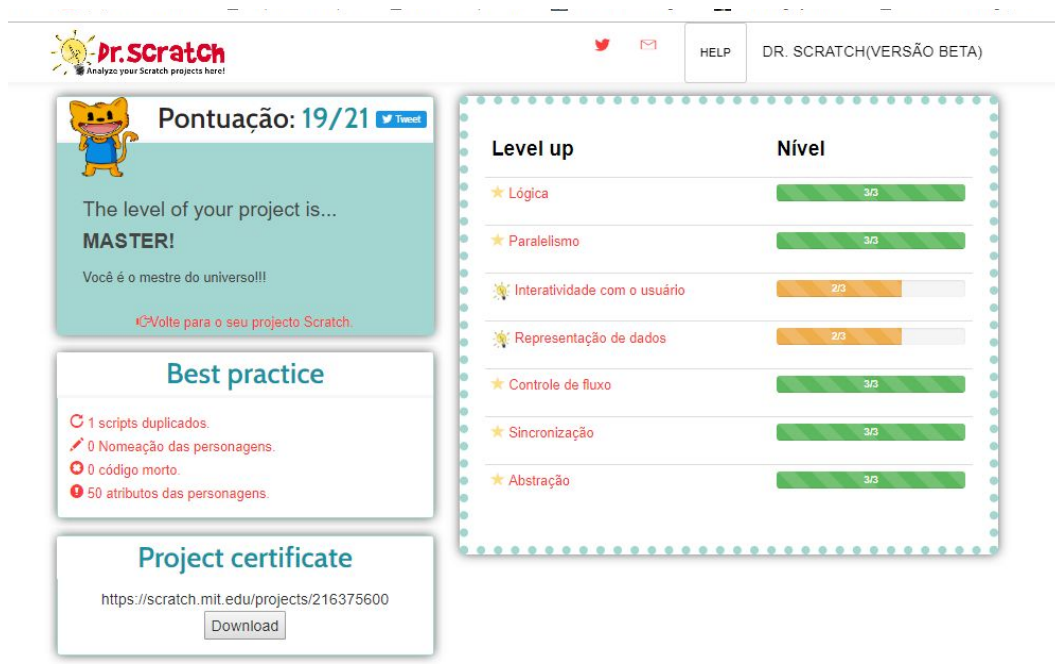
Dr.Scratch
Analyze your Scratch projects here!

HELP
DR. SCRATCH(VERSÃO BETA)

Pontuação: 19/21 Tweet

The level of your project is...
MASTER!
Você é o mestre do universo!!!

Volte para o seu projecto Scratch.

Best practice
1 scripts duplicados.
0 Nomeação das personagens.
0 código morto.
50 atributos das personagens.

Project certificate
https://scratch.mit.edu/projects/216375600
Download

| Level up | Nível |
|---|---|
| Lógica | 3/3 |
| Paralelismo | 3/3 |
| Interatividade com o usuário | 2/3 |
| Representação de dados | 2/3 |
| Controle de fluxo | 3/3 |
| Sincronização | 3/3 |
| Abstração | 3/3 |